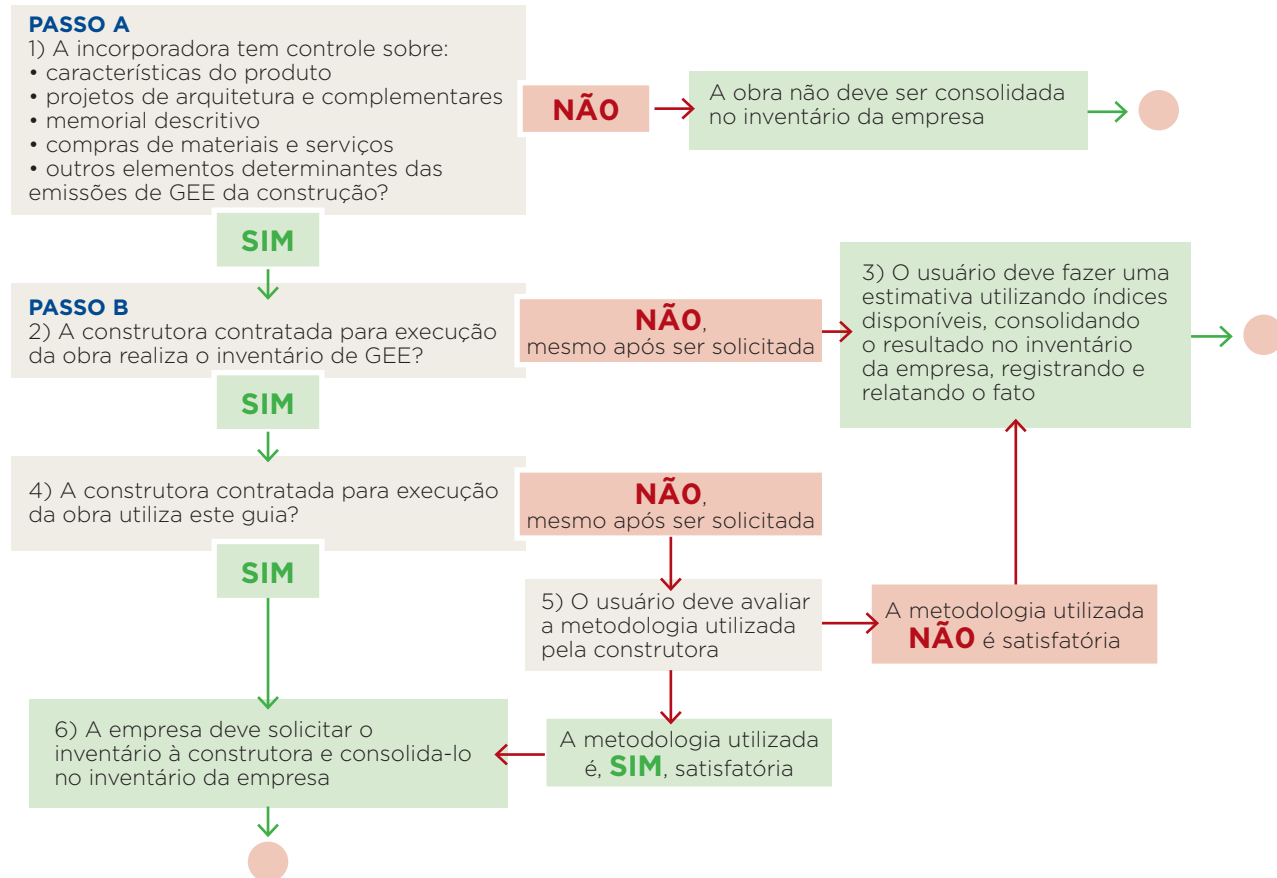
PASSO A
1) A incorporadora tem controle sobre:
• características do produto
• projetos de arquitetura e complementares
• memorial descritivo
• compras de materiais e serviços
• outros elementos determinantes das emissões de GEE da construção?

NÃO

A obra não deve ser consolidada no inventário da empresa

SIM

PASSO B
2) A construtora contratada para execução da obra realiza o inventário de GEE?

NÃO, mesmo após ser solicitada

3) O usuário deve fazer uma estimativa utilizando índices disponíveis, consolidando o resultado no inventário da empresa, registrando e relatando o fato

SIM

4) A construtora contratada para execução da obra utiliza este guia?

NÃO, mesmo após ser solicitada

SIM

5) O usuário deve avaliar a metodologia utilizada pela construtora

A metodologia utilizada NÃO é satisfatória

6) A empresa deve solicitar o inventário à construtora e consolida-lo no inventário da empresa

A metodologia utilizada é, SIM, satisfatória